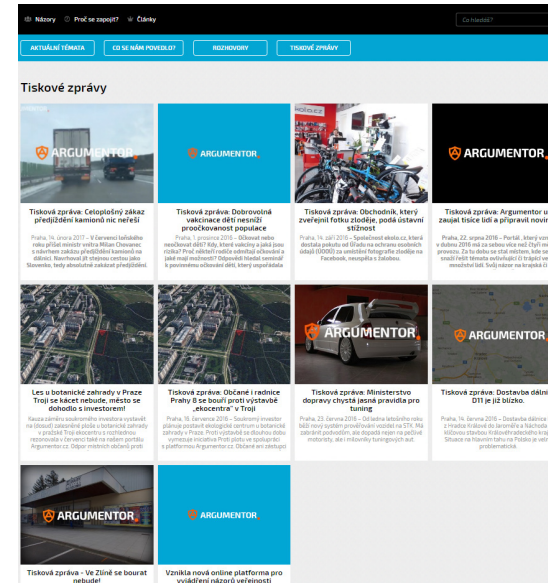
Názory Proč se zapojit? Články

Co hledáš?

AKTUÁLNÍ TÉMATA
CO SE NÁM POVEDLO?
ROZHOVORY
TISKOVÉ ZPRÁVY

Tiskové zprávy

ARGUMENTOR

Tisková zpráva: Celoplošný zákaz předjíždění kamionů nic neřeší

Praha, 14. února 2017 – V červenci loňského roku přišel ministr vnitra Milan Chovanec s návrhem zákazu předjíždění kamionů na dálnici. Navrhoval již stejnou cestou jako Slovensko, testy absolutně zakázat předjíždění.

ARGUMENTOR

Tisková zpráva: Dobrovolná vakcinace dětí nesnižuje proočkovanost populace

Praha, 1. prosince 2016 – Očkovat nebo neočkovat děti? Kdy, které vakcíny a jaká jsou rizika? Proč některé rodiče odmítají očkování a jaké mají možnosti? Odpovědi hledal seminář k povinnému očkování dětí, který uspořádala

Tisková zpráva: Obchodník, který zveřejnil fotku zloděje, podá ústavní stížnost

Praha, 14. září 2016 – Společnost ekolo.cz, která dostala pokutu od Úřadu na ochranu osobních údajů (ÚOOÚ) za umístění fotografie zloděje na Facebook, neuspěla s žalobou.

ARGUMENTOR

Tisková zpráva: Argumentor u zaujal tisíce lidí a připravil novinky

Praha, 22. srpna 2016 – Portál, který vzn v dubnu 2016 má za sebou více než čtyři m provozu. Za tu dobu se stal místem, kde snaží řešit témata ovlivňující životy men menšinově lidi. Svůj názor na krajské či

Les u botanické zahrady v Praze Troji se kácet nebude, město se dohodlo s investorem!

Kauza záměru soukromého investora vystavět na (dosud) zalesněné ploše u botanické zahrady v pražské Troji ekocentrum o rozsáhlé rozloze v červenci také na našem portálu Argumentor.cz. Odpor místních občanů proti

Tisková zpráva: Občané i radnice Prahy 8 se bouří proti výstavbě „ekocentra“ v Troji

Praha, 18. července 2016 – Soukromý investor plánuje postavit ekologické centrum u botanické zahrady v Praze. Proti výstavbě se dlouhou dobu vymezuje iniciativa Proti plotu ve spolupráci s platformou Argumentor.cz. Občané ani zástupci

ARGUMENTOR

Tisková zpráva: Ministerstvo dopravy chystá jasná pravidla pro tuning

Praha, 23. června 2016 – Od ledna letošního roku bližší nový systém provozování vozidel na STK. Má zabránit podvodům, ale dopadá nejen na počítě motoristy, ale i milovníky tuningových aut.

ARGUMENTOR

Tisková zpráva: Dostavba dálni D11 je již blízko.

Praha, 14. června 2016 – Dostavba dálnice z Hradce Králové do Jaroměře a Náchoda klíčovou stavbou Královéhradeckého kraj. Situace na hlavním tahu na Polsko je velmi problematická.

ARGUMENTOR

Tisková zpráva - Ve Zlíně se bourat nebude!

ARGUMENTOR

Vznikla nová online platforma pro vyjádření názorů veřejnosti